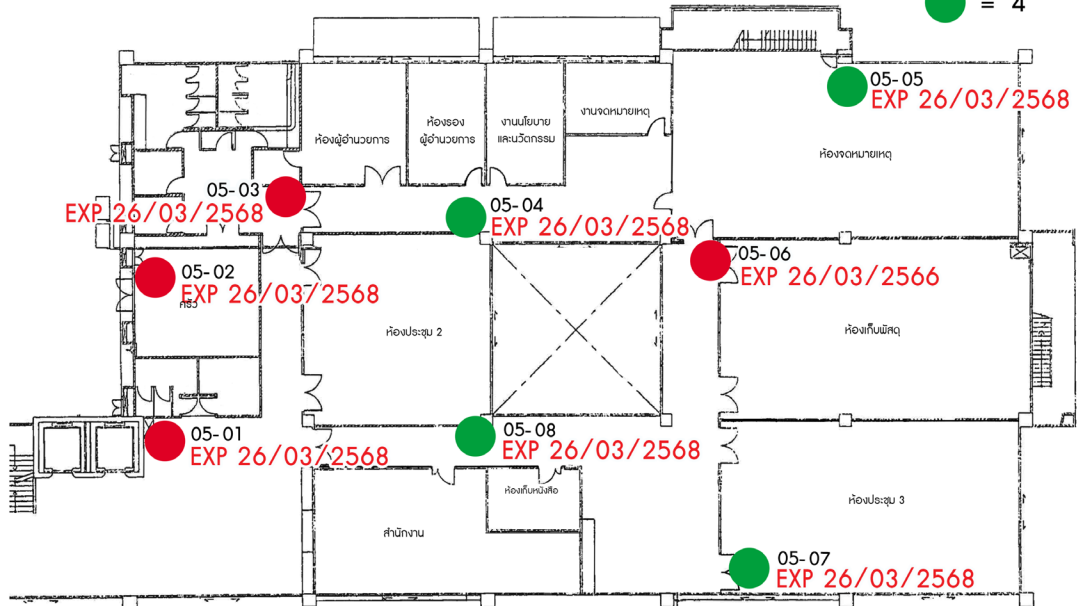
= 4

05-05
EXP 26/03/2568

ห้องผู้อำนวยการ

ห้องรอง ผู้อำนวยการ

งานนโยบาย และนวัตกรรม

งานจดหมายเหตุ

ห้องจดหมายเหตุ

05-03
EXP 26/03/2568

05-04
EXP 26/03/2568

05-06
EXP 26/03/2566

05-02
EXP 26/03/2568

ครัว

ห้องประชุม 2

ห้องเก็บพัสดุ

05-01
EXP 26/03/2568

05-08
EXP 26/03/2568

ห้องเก็บหนังสือ

ห้องประชุม 3

สำนักงาน

05-07
EXP 26/03/2568